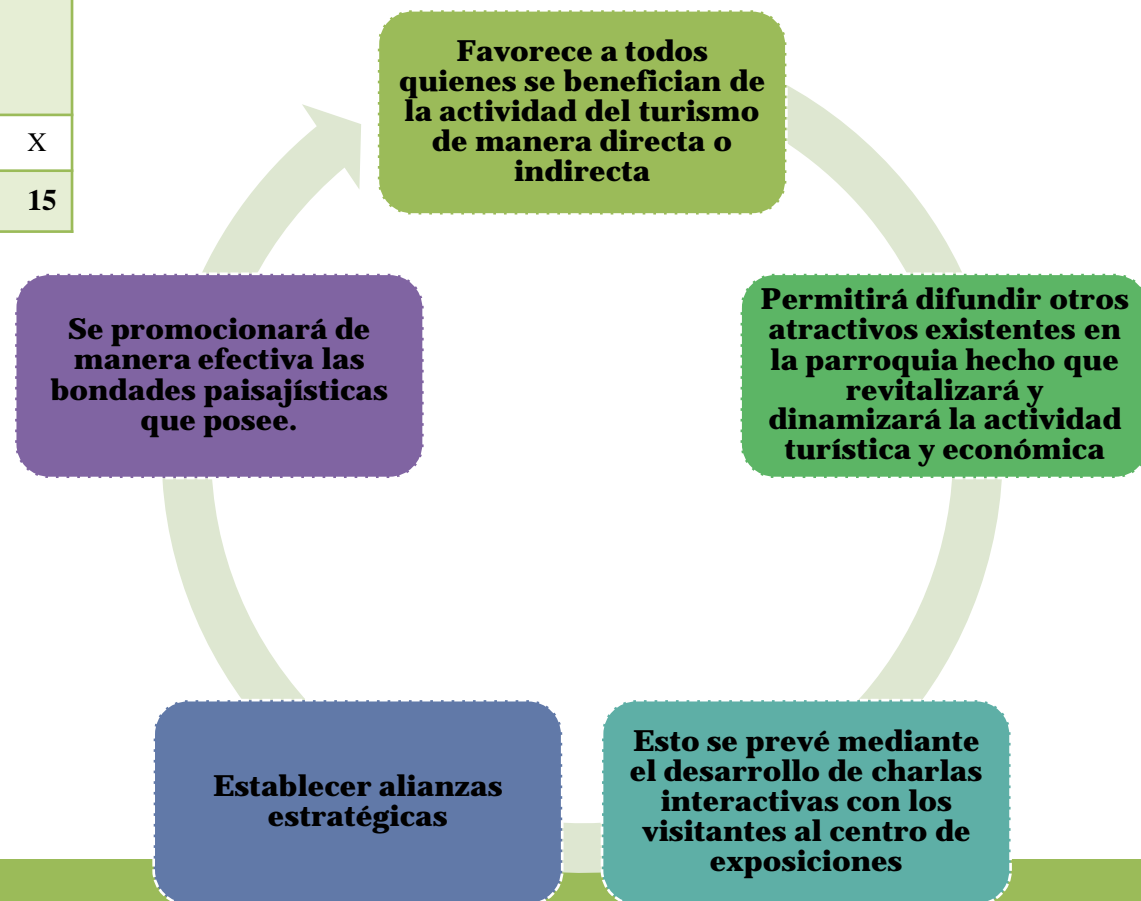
| |
|---|
| X |
| 15 |

Favorece a todos quienes se benefician de la actividad del turismo de manera directa o indirecta

Permitirá difundir otros atractivos existentes en la parroquia hecho que revitalizará y dinamizará la actividad turística y económica

Esto se prevé mediante el desarrollo de charlas interactivas con los visitantes al centro de exposiciones

Establecer alianzas estratégicas

Se promocionará de manera efectiva las bondades paisajísticas que posee.